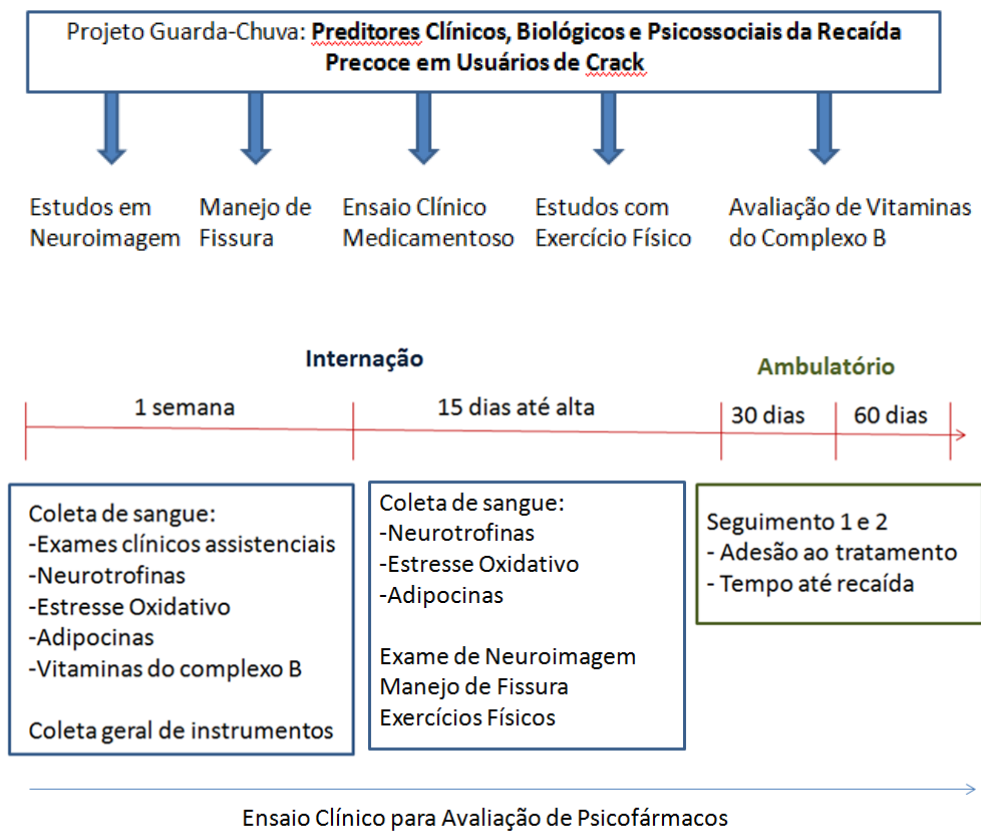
Projeto Guarda-Chuva: **Preditores Clínicos, Biológicos e Psicossociais da Recaída Precoce em Usuários de Crack**

Estudos em Neuroimagem

Manejo de Fissura

Ensaio Clínico Medicamentoso

Estudos com Exercício Físico

Avaliação de Vitaminas do Complexo B

**Internação**

**Ambulatório**

1 semana

15 dias até alta

30 dias

60 dias

Coleta de sangue:
-Exames clínicos assistenciais
-Neurotrofinas
-Estresse Oxidativo
-Adipocinas
-Vitaminas do complexo B

Coleta geral de instrumentos

Coleta de sangue:
-Neurotrofinas
-Estresse Oxidativo
-Adipocinas

Exame de Neuroimagem
Manejo de Fissura
Exercícios Físicos

Seguimento 1 e 2
- Adesão ao tratamento
- Tempo até recaída

Ensaio Clínico para Avaliação de Psicofármacos